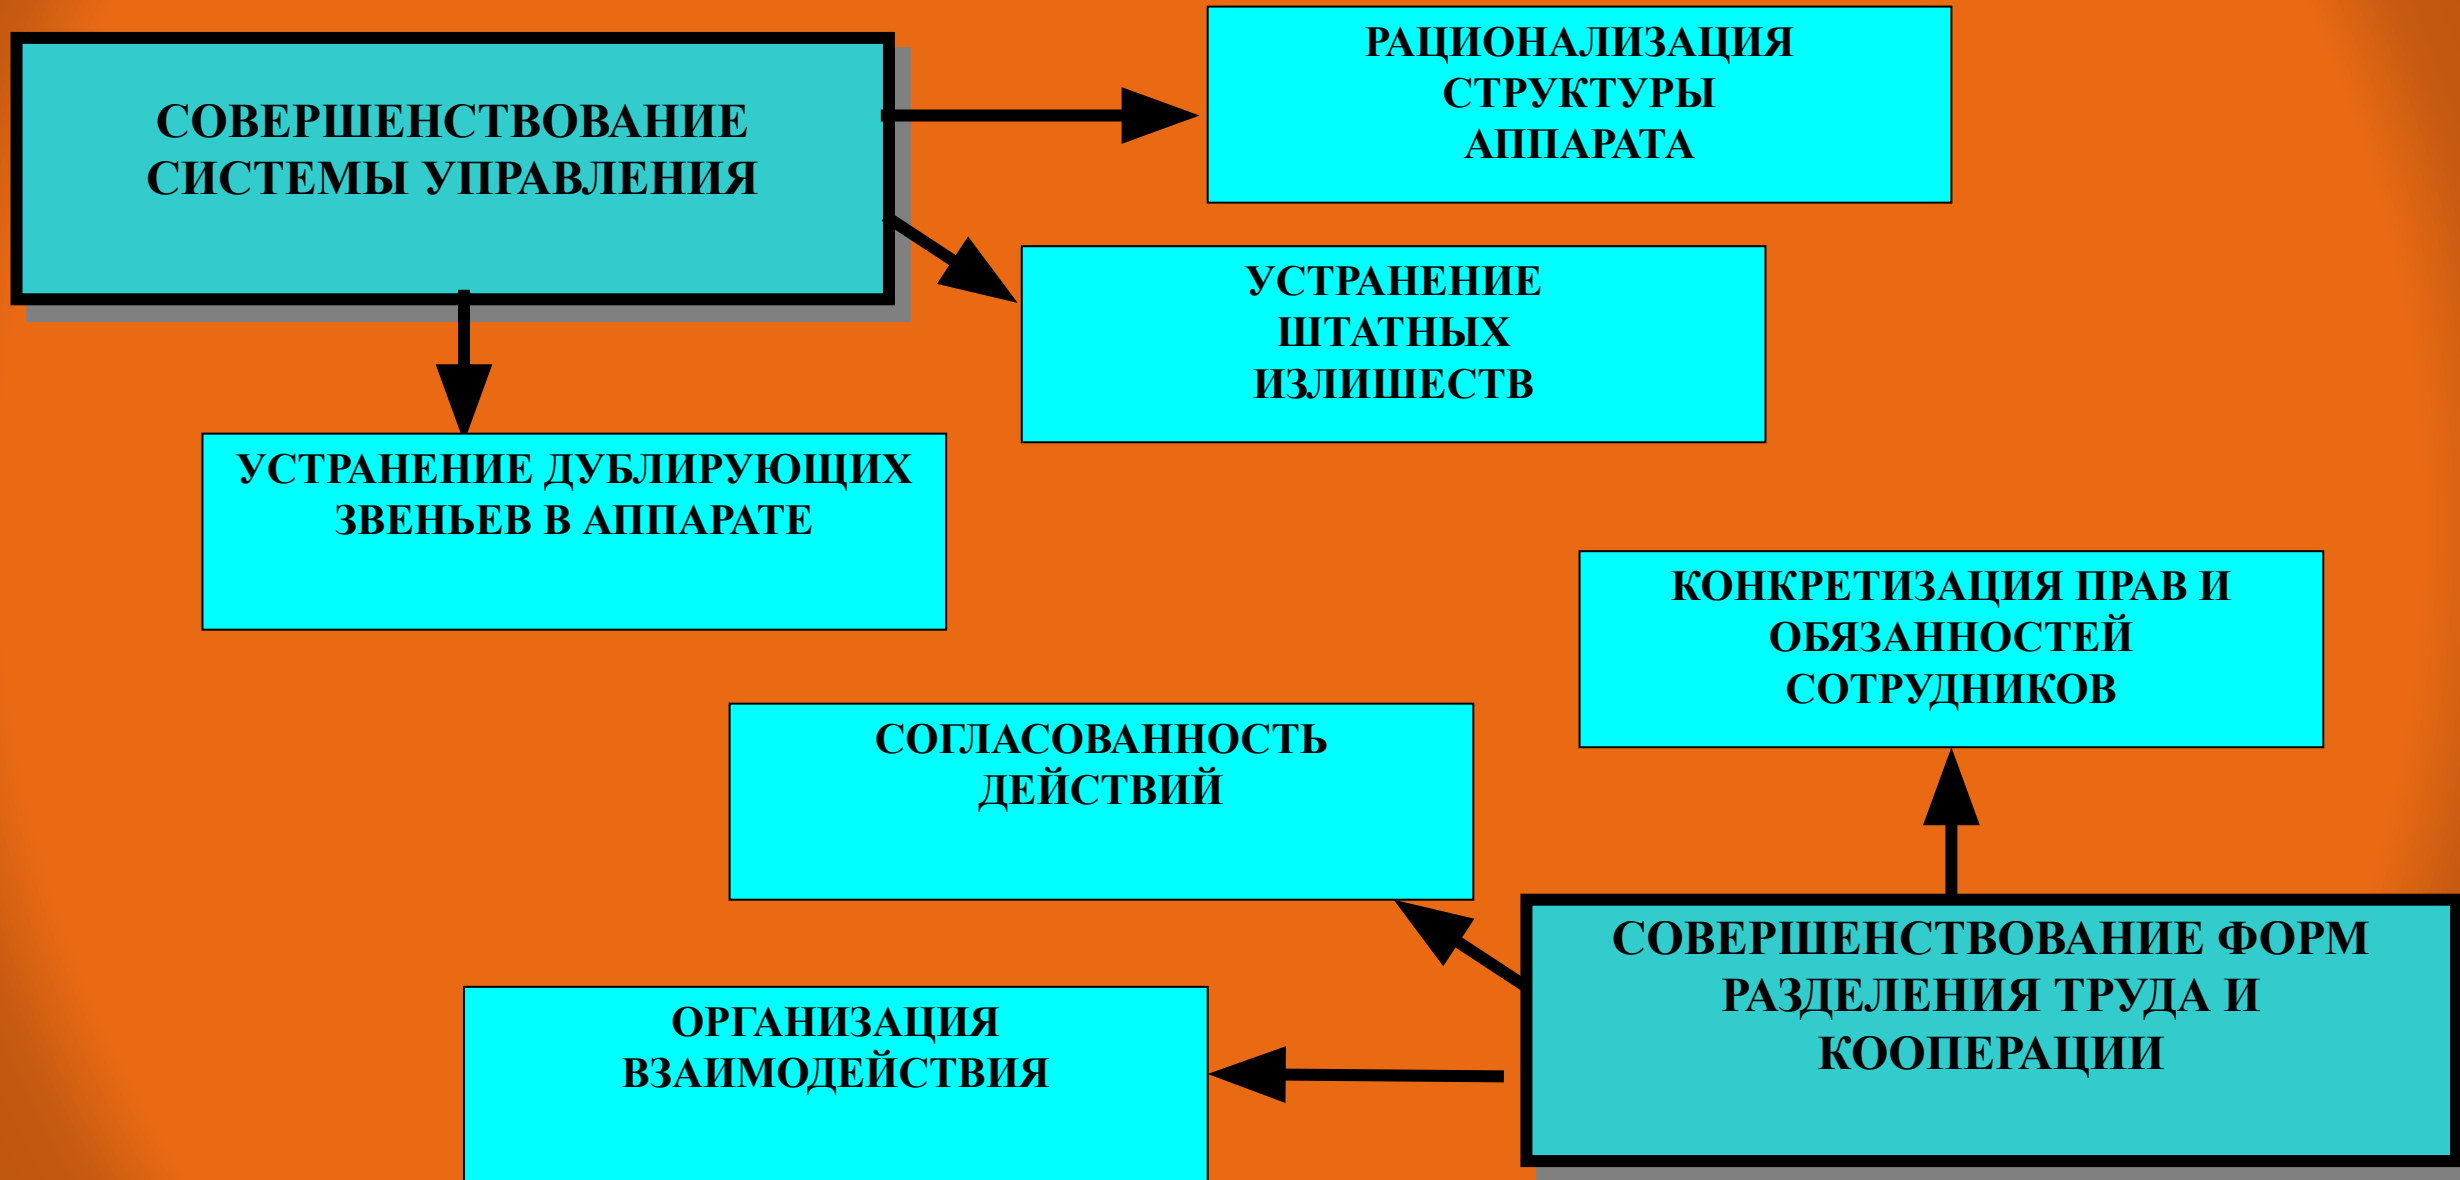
СОВЕРШЕНСТВОВАНИЕ СИСТЕМЫ УПРАВЛЕНИЯ

РАЦИОНАЛИЗАЦИЯ СТРУКТУРЫ АППАРАТА

УСТРАНЕНИЕ ШТАТНЫХ ИЗЛИШЕСТВ

УСТРАНЕНИЕ ДУБЛИРУЮЩИХ ЗВЕНЬЕВ В АППАРАТЕ

КОНКРЕТИЗАЦИЯ ПРАВ И ОБЯЗАННОСТЕЙ СОТРУДНИКОВ

СОГЛАСОВАННОСТЬ ДЕЙСТВИЙ

СОВЕРШЕНСТВОВАНИЕ ФОРМ РАЗДЕЛЕНИЯ ТРУДА И КООПЕРАЦИИ

ОРГАНИЗАЦИЯ ВЗАИМОДЕЙСТВИЯ